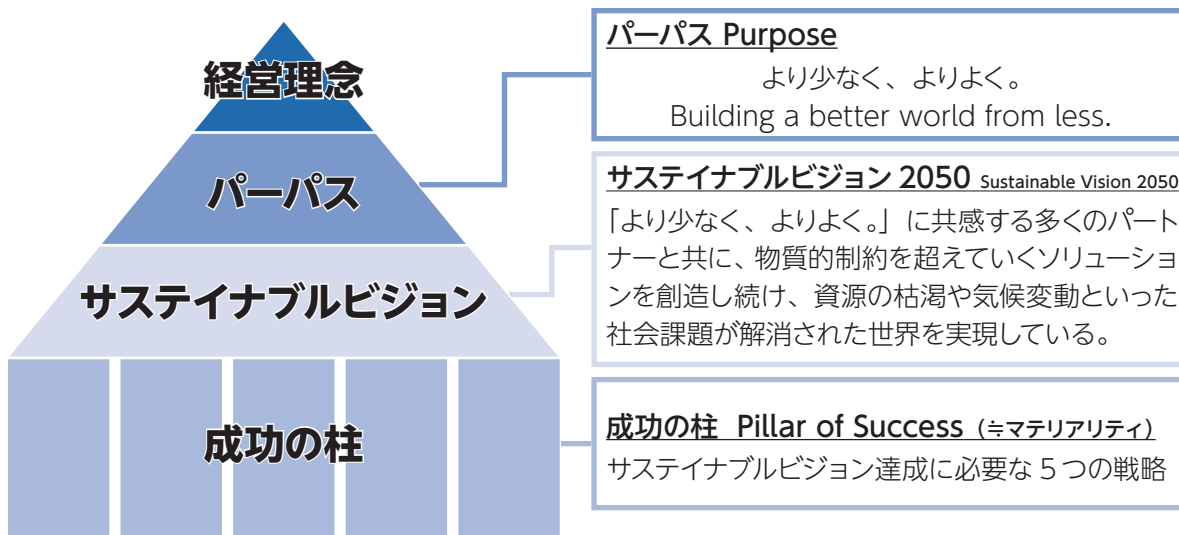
経営理念

パーパス

サステイナブルビジョン

成功の柱

パーパス Purpose

より少なく、よりよく。
Building a better world from less.

サステイナブルビジョン 2050 Sustainable Vision 2050

「より少なく、よりよく。」に共感する多くのパートナーと共に、物質的制約を超えていくソリューションを創造し続け、資源の枯渇や気候変動といった社会課題が解消された世界を実現している。

成功の柱 Pillar of Success（≒マテリアリティ）

サステイナブルビジョン達成に必要な 5 つの戦略